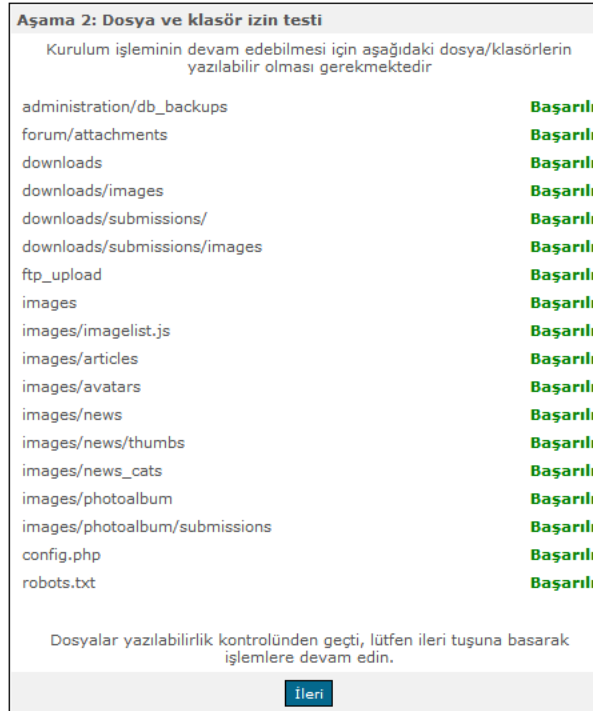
Aşama 2: Dosya ve klasör izin testi

Kurulum işleminin devam edebilmesi için aşağıdaki dosya/klasörlerin yazılabilir olması gerekmektedir

| | |
|---|---|
| administration/db_backups | Başarılı |
| forum/attachments | Başarılı |
| downloads | Başarılı |
| downloads/images | Başarılı |
| downloads/submissions/ | Başarılı |
| downloads/submissions/images | Başarılı |
| ftp_upload | Başarılı |
| images | Başarılı |
| images/imagelist.js | Başarılı |
| images/articles | Başarılı |
| images/avatars | Başarılı |
| images/news | Başarılı |
| images/news/thumbs | Başarılı |
| images/news_cats | Başarılı |
| images/photoalbum | Başarılı |
| images/photoalbum/submissions | Başarılı |
| config.php | Başarılı |
| robots.txt | Başarılı |

Dosyalar yazılabilirlik kontrolünden geçti, lütfen ileri tuşuna basarak işlemlere devam edin.

İleri